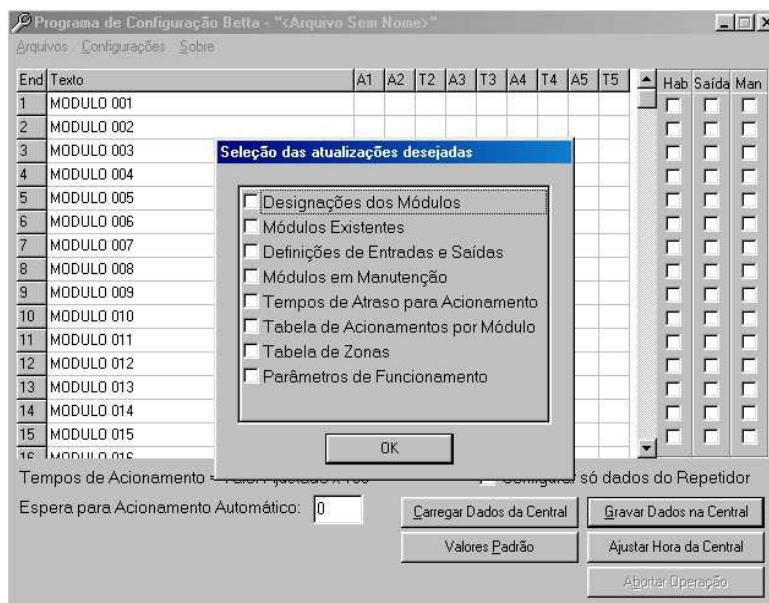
Programa de Configuração Betta - "<Arquivo Sem Nome>"

Arquivos Configurações Sobre

| End | Texto | A1 | A2 | T2 | A3 | T3 | A4 | T4 | A5 | T5 |
|---|---|---|---|---|---|---|---|---|---|---|
| 1 | MODULO 001 | | | | | | | | | |
| 2 | MODULO 002 | | | | | | | | | |
| 3 | MODULO 003 | | | | | | | | | |
| 4 | MODULO 004 | | | | | | | | | |
| 5 | MODULO 005 | | | | | | | | | |
| 6 | MODULO 006 | | | | | | | | | |
| 7 | MODULO 007 | | | | | | | | | |
| 8 | MODULO 008 | | | | | | | | | |
| 9 | MODULO 009 | | | | | | | | | |
| 10 | MODULO 010 | | | | | | | | | |
| 11 | MODULO 011 | | | | | | | | | |
| 12 | MODULO 012 | | | | | | | | | |
| 13 | MODULO 013 | | | | | | | | | |
| 14 | MODULO 014 | | | | | | | | | |
| 15 | MODULO 015 | | | | | | | | | |
| 16 | MODULO 016 | | | | | | | | | |

Hab Saída Man

Seleção das atualizações desejadas

Designações dos Módulos
Módulos Existentes
Definições de Entradas e Saídas
Módulos em Manutenção
Tempos de Atraso para Acionamento
Tabela de Acionamentos por Módulo
Tabela de Zonas
Parâmetros de Funcionamento

OK

Tempos de Acionamento - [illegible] x 100

Configurar só dados do Repetidor

Espera para Acionamento Automático: 0

Carregar Dados da Central
Gravar Dados na Central
Valores Padrão
Ajustar Hora da Central
Abortar Operação